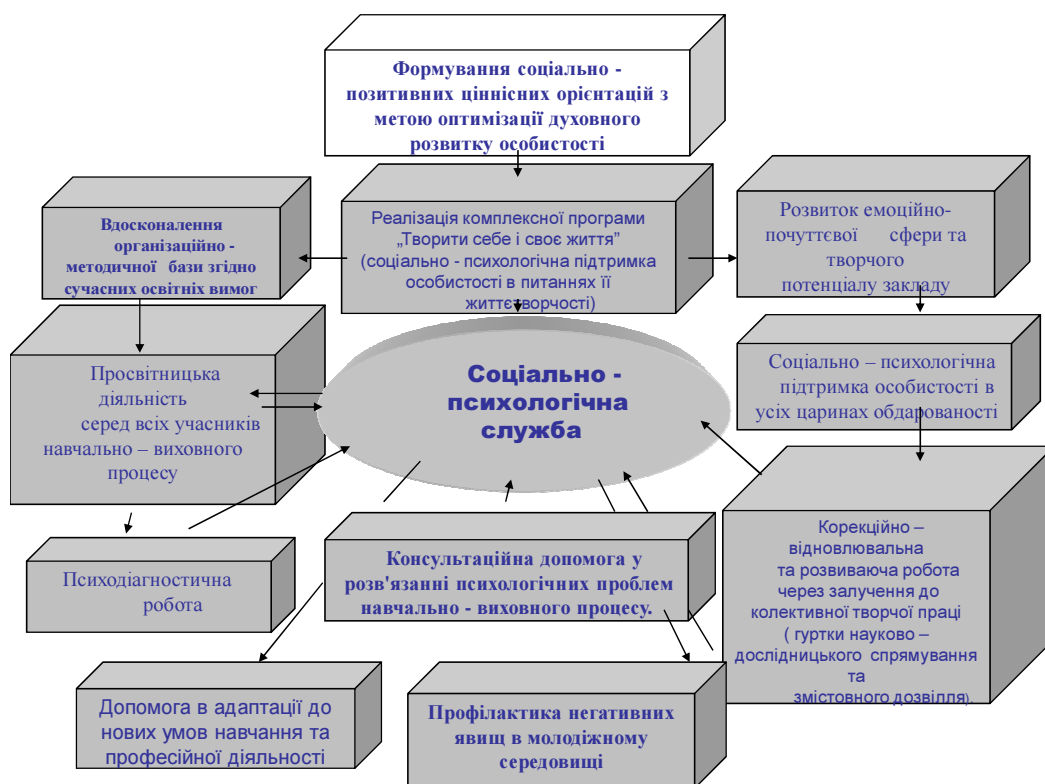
Формування соціально - позитивних ціннісних орієнтацій з метою оптимізації духовного розвитку особистості

Вдосконалення організаційно - методичної бази згідно сучасних освітніх вимог

Реалізація комплексної програми „Творити себе і своє життя" (соціально - психологічна підтримка особистості в питаннях її життєтворчості)

Розвиток емоційно-почуттєвої сфери та творчого потенціалу закладу

Просвітницька діяльність серед всіх учасників навчально – виховного процесу

Соціально - психологічна служба

Соціально – психологічна підтримка особистості в усіх царинах обдарованості

Корекційно – відновлювальна та розвиваюча робота через залучення до колективної творчої праці ( гуртки науково – дослідницького спрямування та змістовного дозвілля).

Психодіагностична робота

Консультаційна допомога у розв'язанні психологічних проблем навчально - виховного процесу.

Допомога в адаптації до нових умов навчання та професійної діяльності

Профілактика негативних явищ в молодіжному середовищі